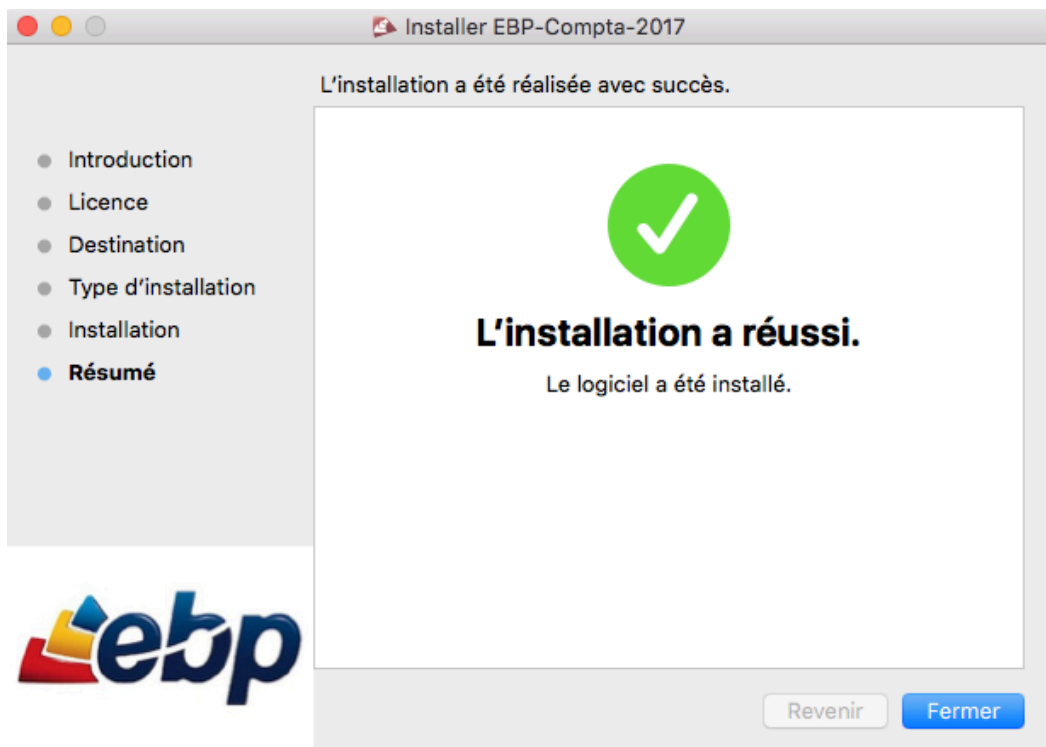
Installer EBP-Compta-2017

L’installation a été réalisée avec succès.

Introduction
Licence
Destination
Type d’installation
Installation
Résumé

L’installation a réussi.

Le logiciel a été installé.

ebp

Revenir
Fermer